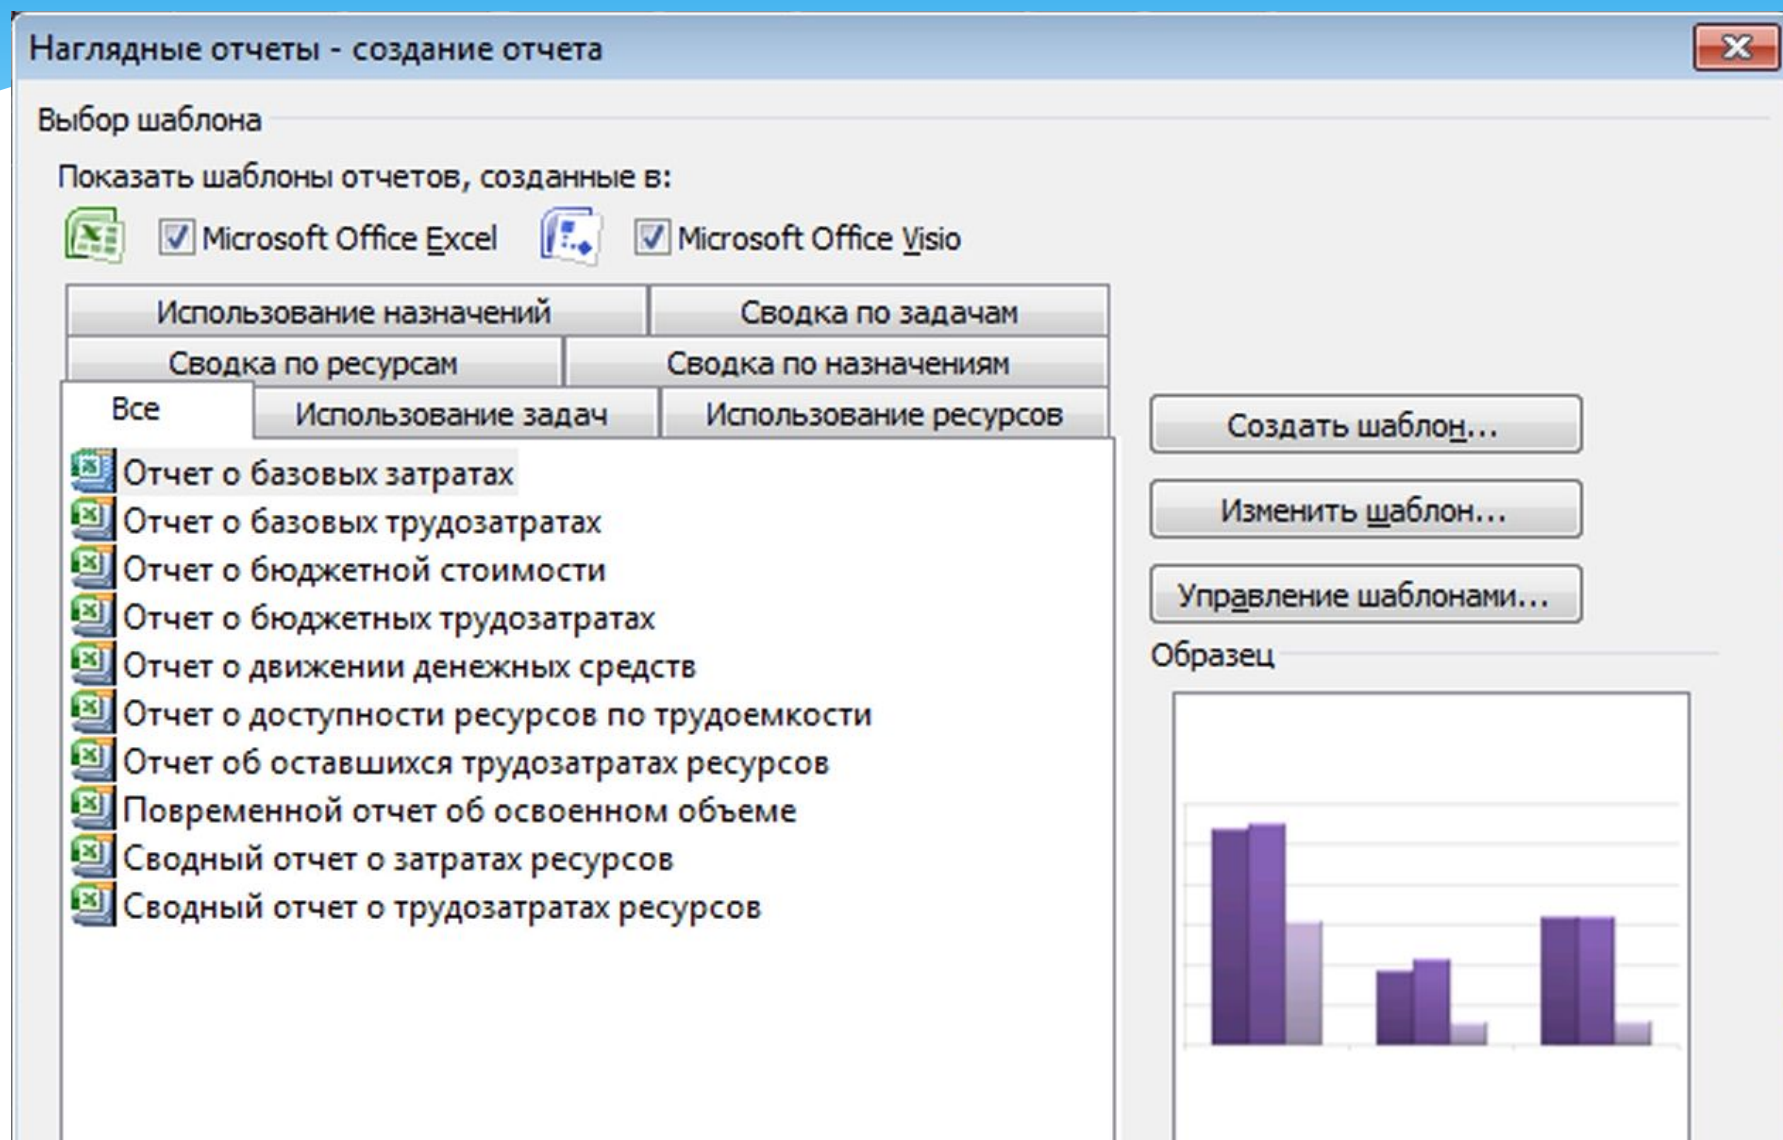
Наглядные отчеты - создание отчета

Выбор шаблона

Показать шаблоны отчетов, созданные в:

Microsoft Office Excel

Microsoft Office Visio

Использование назначений

Сводка по задачам

Сводка по ресурсам

Сводка по назначениям

Все

Использование задач

Использование ресурсов

Отчет о базовых затратах
Отчет о базовых трудозатратах
Отчет о бюджетной стоимости
Отчет о бюджетных трудозатратах
Отчет о движении денежных средств
Отчет о доступности ресурсов по трудоемкости
Отчет об оставшихся трудозатратах ресурсов
Повременной отчет об освоенном объеме
Сводный отчет о затратах ресурсов
Сводный отчет о трудозатратах ресурсов

Создать шаблон...

Изменить шаблон...

Управление шаблонами...

Образец